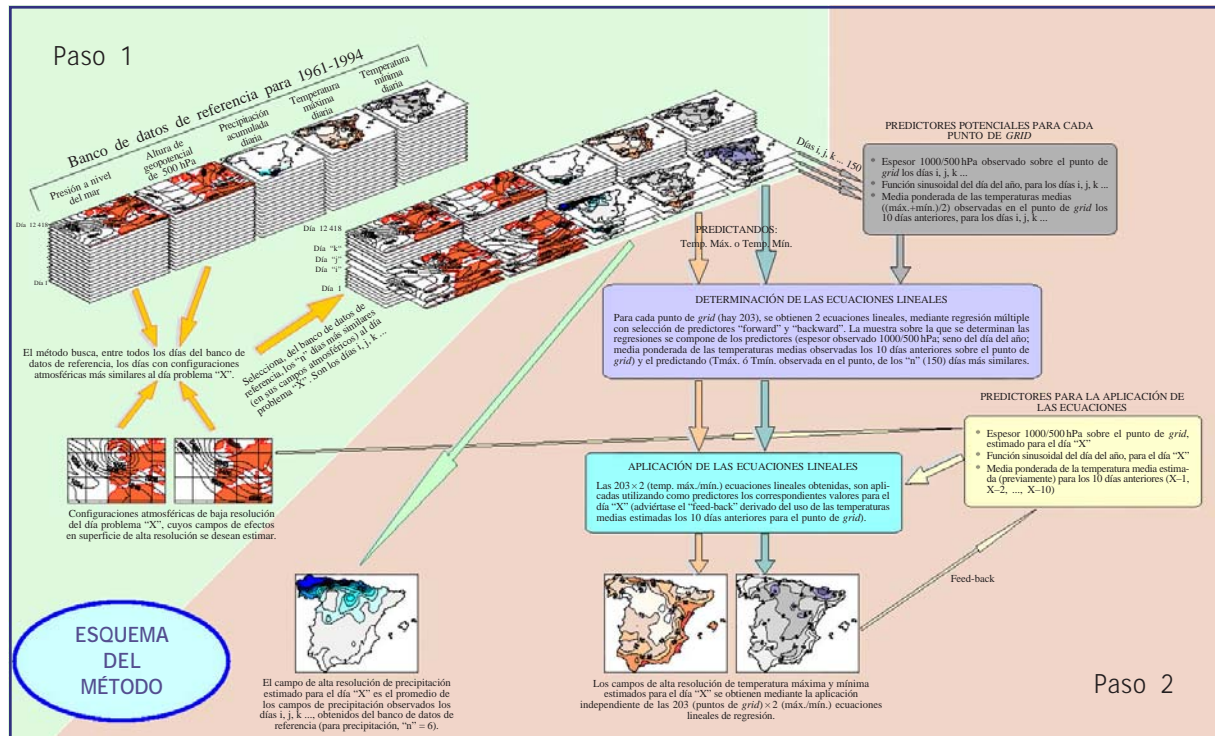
Paso 1

Banco de datos de referencia para 1961-1994

Presión a nivel del mar

Altura de geopotencial de 500 hPa

Precipitación acumulada diaria

Temperatura máxima diaria

Temperatura mínima diaria

Día 12 418

Día 1

Día 12 418

Día "k"

Día "j"

Día "i"

Día 1

Días i, j, k ... 150

El método busca, entre todos los días del banco de datos de referencia, los días con configuraciones atmosféricas más similares al día problema "X".

Selecciona, del banco de datos de referencia, los "n" días más similares (en sus campos atmosféricos) al día problema "X". Son los días i, j, k ...

Configuraciones atmosféricas de baja resolución del día problema "X", cuyos campos de efectos en superficie de alta resolución se desean estimar.

PREDICTORES POTENCIALES PARA CADA PUNTO DE *GRID*

• Espesor 1000/500 hPa observado sobre el punto de *grid* los días i, j, k ...
• Función sinusoidal del día del año, para los días i, j, k ...
• Media ponderada de las temperaturas medias ((máx.+mín.)/2) observadas en el punto de *grid* los 10 días anteriores, para los días i, j, k ...

PREDICTANDOS:
Temp. Máx. o Temp. Mín.

DETERMINACIÓN DE LAS ECUACIONES LINEALES

Para cada punto de *grid* (hay 203), se obtienen 2 ecuaciones lineales, mediante regresión múltiple con selección de predictores "forward" y "backward". La muestra sobre la que se determinan las regresiones se compone de los predictores (espesor observado 1000/500 hPa; seno del día del año; media ponderada de las temperaturas medias observadas los 10 días anteriores sobre el punto de *grid*) y el predictando (Tmáx. ó Tmín. observada en el punto, de los "n" (150) días más similares.

PREDICTORES PARA LA APLICACIÓN DE LAS ECUACIONES

• Espesor 1000/500 hPa sobre el punto de *grid*, estimado para el día "X"
• Función sinusoidal del día del año, para el día "X"
• Media ponderada de la temperatura media estimada (previamente) para los 10 días anteriores (X–1, X–2, ..., X–10)

APLICACIÓN DE LAS ECUACIONES LINEALES

Las 203 × 2 (temp. máx./mín.) ecuaciones lineales obtenidas, son aplicadas utilizando como predictores los correspondientes valores para el día "X" (adviértase el "feed-back" derivado del uso de las temperaturas medias estimadas los 10 días anteriores para el punto de *grid*).

Feed-back

ESQUEMA DEL MÉTODO

El campo de alta resolución de precipitación estimado para el día "X" es el promedio de los campos de precipitación observados los días i, j, k ..., obtenidos del banco de datos de referencia (para precipitación, "n" = 6).

Los campos de alta resolución de temperatura máxima y mínima estimados para el día "X" se obtienen mediante la aplicación independiente de las 203 (puntos de *grid*) × 2 (máx./mín.) ecuaciones lineales de regresión.

Paso 2